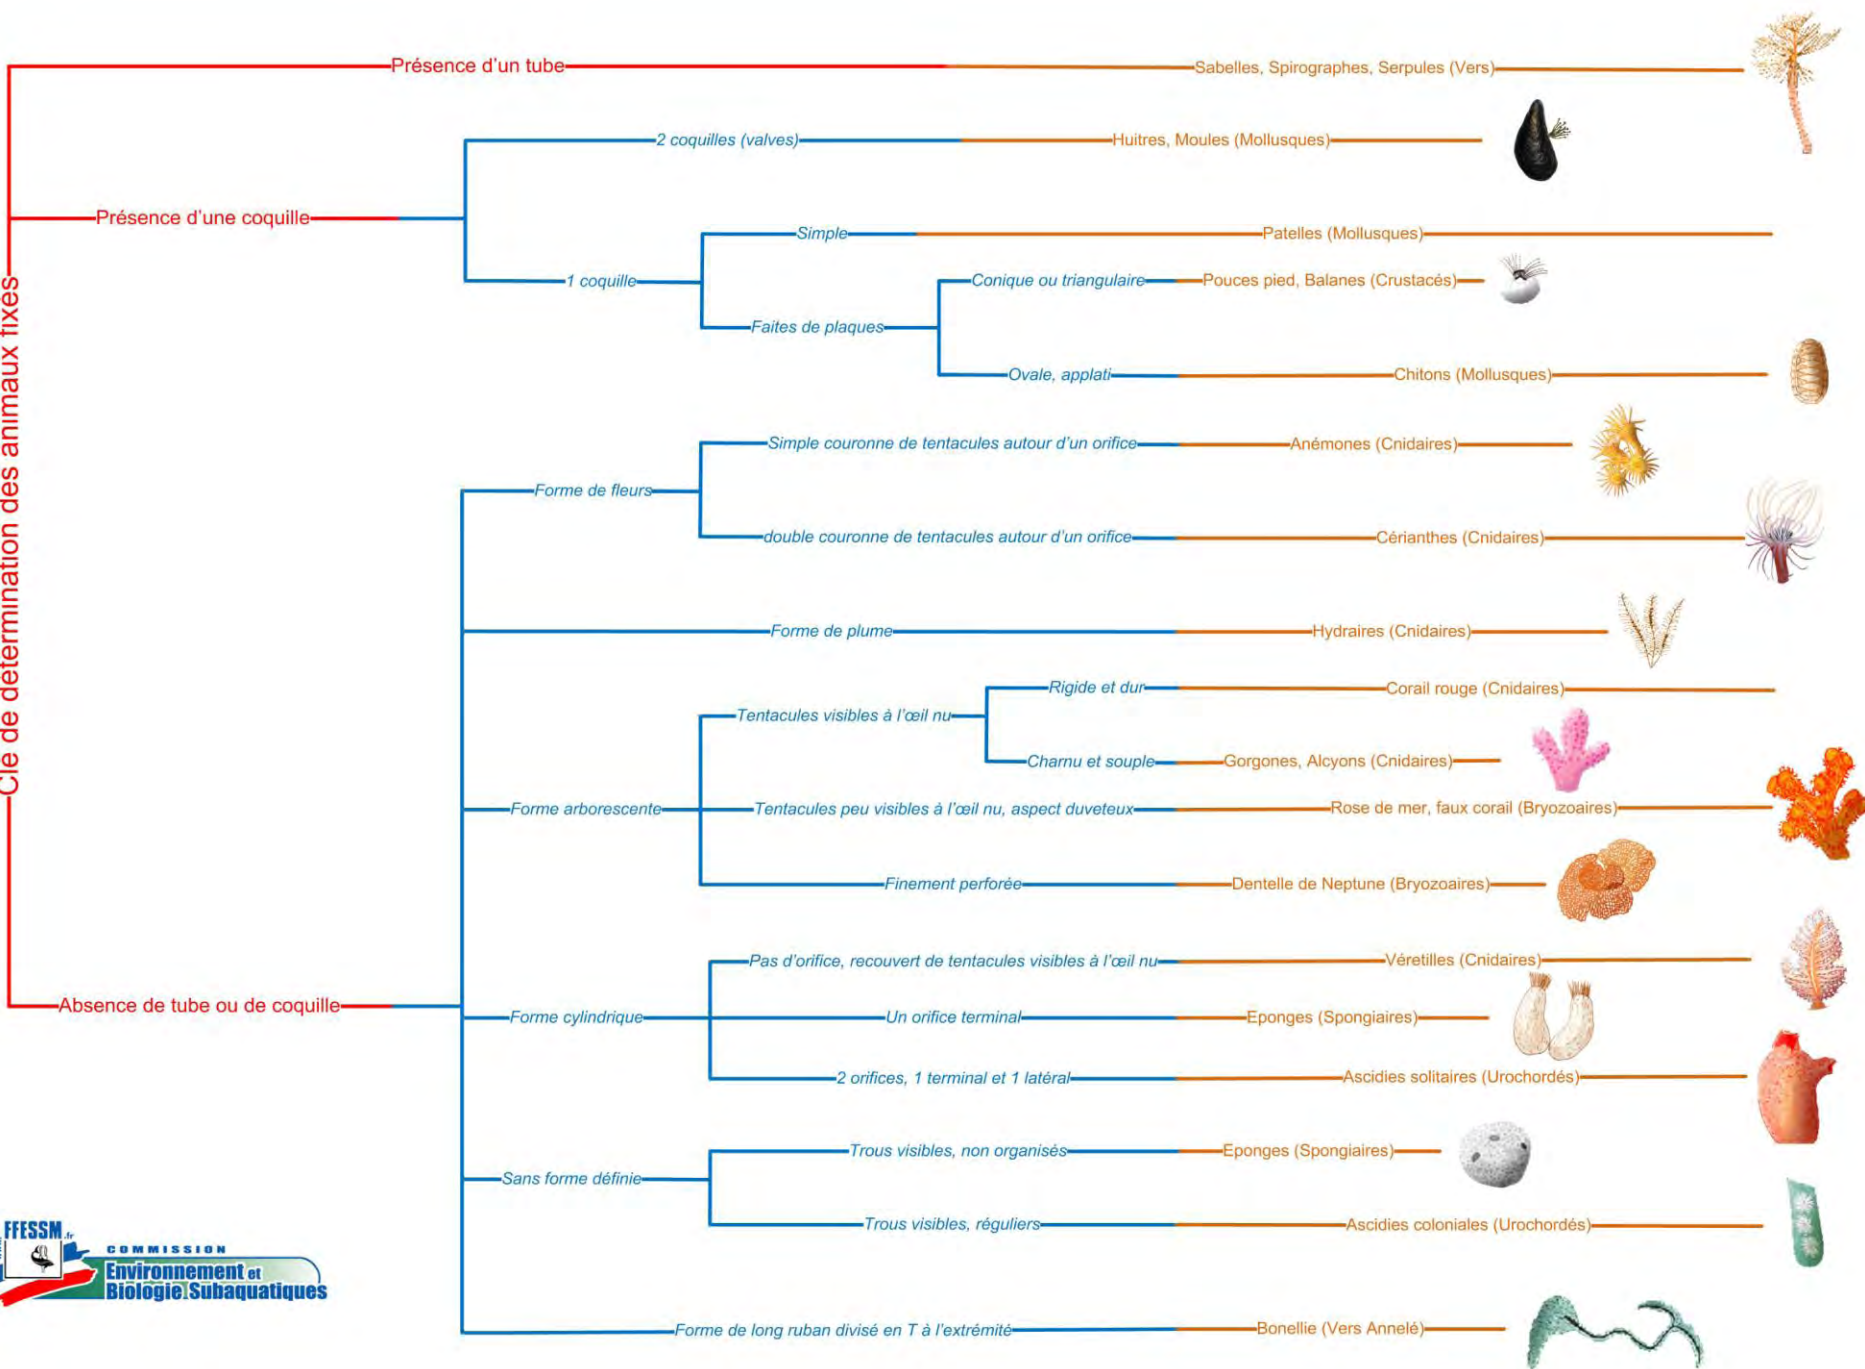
Clé de détermination des animaux fixes

Présence d'un tube
Sabelles, Spirographes, Serpules (Vers)

Présence d'une coquille
2 coquilles (valves)
Huitres, Moules (Mollusques)
1 coquille
Simple
Patelles (Mollusques)
Faites de plaques
Conique ou triangulaire
Pouces pied, Balanes (Crustacés)
Ovale, applati
Chitons (Mollusques)

Absence de tube ou de coquille
Forme de fleurs
Simple couronne de tentacules autour d'un orifice
Anémones (Cnidaires)
double couronne de tentacules autour d'un orifice
Cérianthes (Cnidaires)
Forme de plume
Hydraires (Cnidaires)
Forme arborescente
Tentacules visibles à l'œil nu
Rigide et dur
Corail rouge (Cnidaires)
Charnu et souple
Gorgones, Alcyons (Cnidaires)
Tentacules peu visibles à l'œil nu, aspect duveteux
Rose de mer, faux corail (Bryozoaires)
Finement perforée
Dentelle de Neptune (Bryozoaires)
Forme cylindrique
Pas d'orifice, recouvert de tentacules visibles à l'œil nu
Véretilles (Cnidaires)
Un orifice terminal
Eponges (Spongiaires)
2 orifices, 1 terminal et 1 latéral
Ascidies solitaires (Urochordés)
Sans forme définie
Trous visibles, non organisés
Eponges (Spongiaires)
Trous visibles, réguliers
Ascidies coloniales (Urochordés)
Forme de long ruban divisé en T à l'extrémité
Bonellie (Vers Annelé)

FFESSM.fr
COMMISSION
Environnement et Biologie Subaquatiques